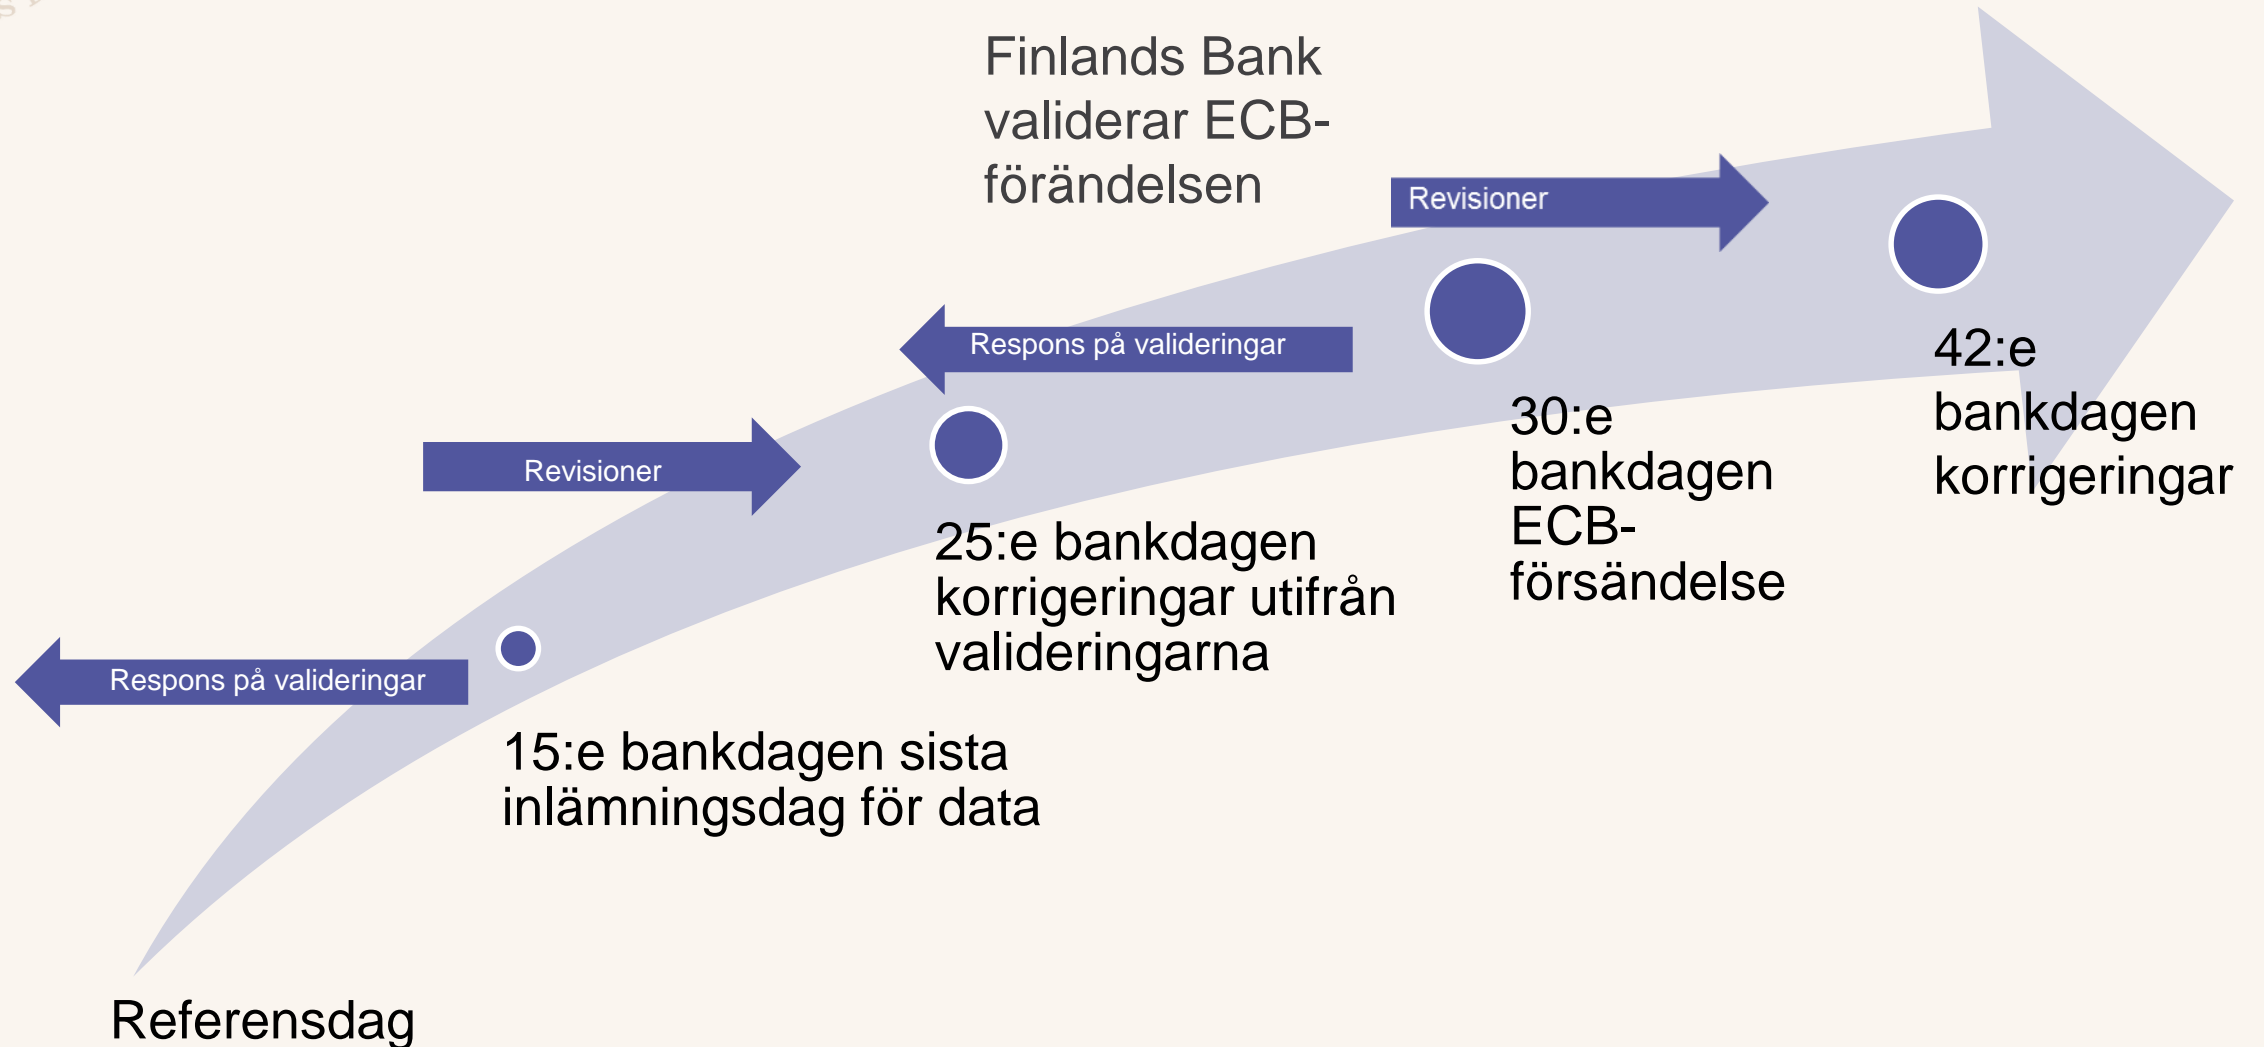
Referensdag

Respons på valideringar

15:e bankdagen sista inlämningsdag för data

Revisioner

25:e bankdagen korrigeringar utifrån valideringarna

Respons på valideringar

Finlands Bank validerar ECB-förändelsen

30:e bankdagen ECB-försändelse

Revisioner

42:e bankdagen korrigeringar